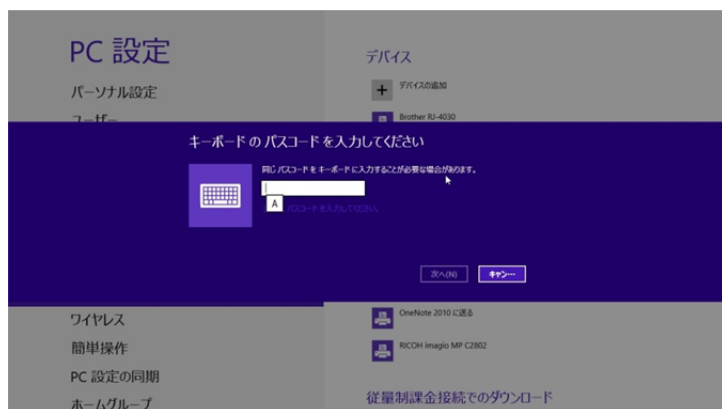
PC 設定

パーソナル設定

ユーザー

デバイス

デバイスの追加

Brother RJ-4030

キーボードのパスコードを入力してください

同じパスコードをキーボードに入力することが必要な場合があります。

A

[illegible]パスコードを入力してください。

次へ(N)

キャン…

ワイヤレス

簡単操作

PC 設定の同期

ホームグループ

OneNote 2010 に送る

RICOH imagio MP C2802

従量制課金接続でのダウンロード